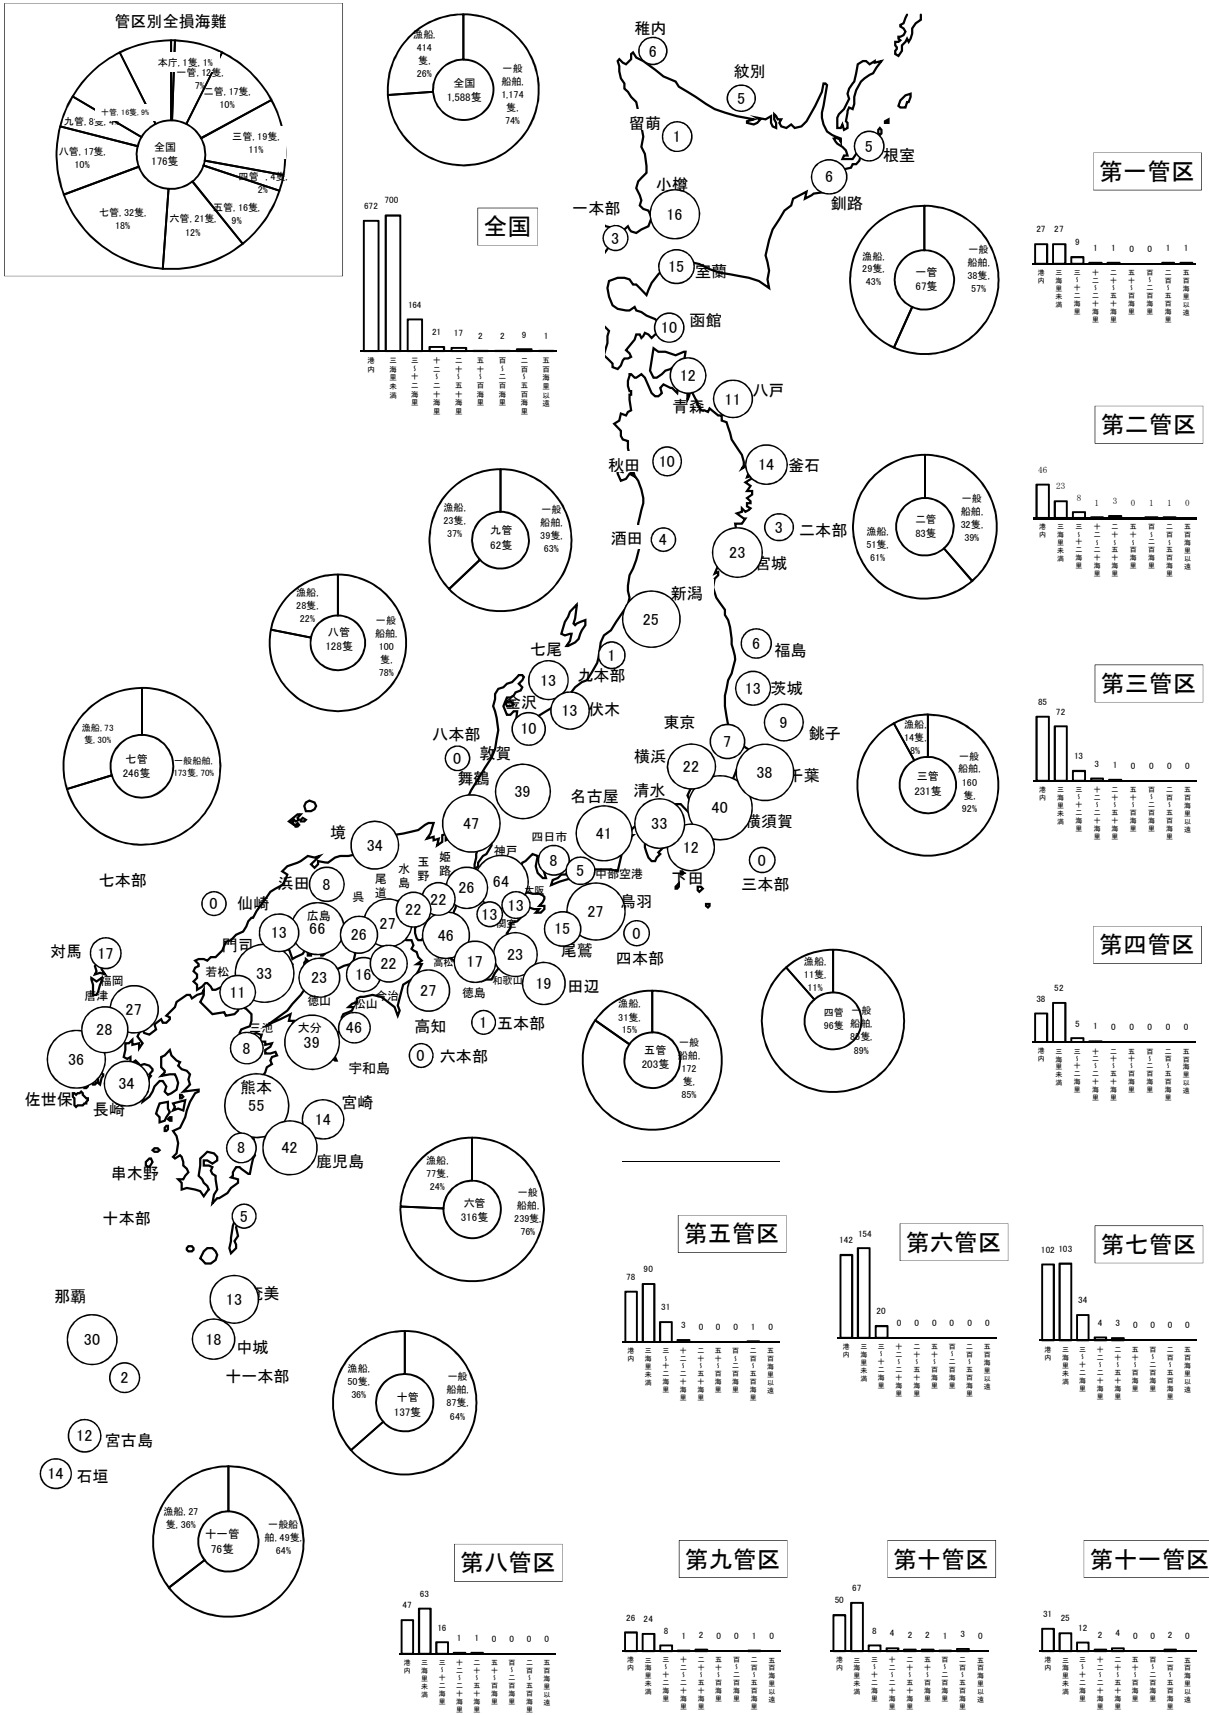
管区別全損海難

本庁, 1隻, 1%
一管, 12隻, 7%
二管, 17隻, 10%
三管, 19隻, 11%
四管, 4隻, 2%
五管, 16隻, 9%
六管, 21隻, 12%
七管, 32隻, 18%
八管, 17隻, 10%
九管, 8隻
十管, 16隻, 9%
全国 176隻

漁船, 414隻, 26%
一般船舶, 1,174隻, 74%
全国 1,588隻

全国

| 港内 | 三海里未満 | 三～十二海里 | 十二～二十海里 | 二十～五十海里 | 五十～百海里 | 百～二百海里 | 二百～五百海里 | 五百海里以遠 |
|---|---|---|---|---|---|---|---|---|
| 672 | 700 | 164 | 21 | 17 | 2 | 2 | 9 | 1 |

稚内 6
紋別 5
留萌 1
根室 5
小樽 16
釧路 6
一本部 3
室蘭 15
函館 10
青森 12
八戸 11
秋田 10
釜石 14
酒田 4
二本部 3
宮城 23
新潟 25
福島 6
七尾 1
九本部
13
金沢 10
伏木 13
茨城 13
銚子 9
八本部 0
敦賀
舞鶴 47
39
東京 7
横浜 22
千葉 38
名古屋 41
清水 33
横須賀 40
下田 12
三本部 0
境 34
四日市 8
神戸
中部空港 5
浜田 8
水島
玉野
姫路 26
64
大阪 13
鳥羽 27
七本部
仙崎 0
尾道
呉
22
22
13 関空
広島 66
13
26
27
46
15 尾鷲
0 四本部
対馬 17
門司 33
若松 11
23 徳山
16
22 今治
17 高松
23 和歌山
19 田辺
福岡
唐津 27
28
36
三池 8
大分 39
松山 46
27
高知
徳島
1 五本部
0 六本部
宇和島
佐世保 34 長崎
熊本 55
14 宮崎
8
42 鹿児島
串木野
十本部 5
那覇 30
2
奄美 13
18 中城
十一本部
12 宮古島
14 石垣

漁船, 29隻, 43%
一般船舶, 38隻, 57%
一管 67隻

第一管区
| 港内 | 三海里未満 | 三～十二海里 | 十二～二十海里 | 二十～五十海里 | 五十～百海里 | 百～二百海里 | 二百～五百海里 | 五百海里以遠 |
|---|---|---|---|---|---|---|---|---|
| 27 | 27 | 9 | 1 | 1 | 0 | 0 | 1 | 1 |

第二管区
| 港内 | 三海里未満 | 三～十二海里 | 十二～二十海里 | 二十～五十海里 | 五十～百海里 | 百～二百海里 | 二百～五百海里 | 五百海里以遠 |
|---|---|---|---|---|---|---|---|---|
| 46 | 23 | 8 | 1 | 3 | 0 | 1 | 1 | 0 |

漁船, 51隻, 61%
一般船舶, 32隻, 39%
二管 83隻

漁船, 23隻, 37%
一般船舶, 39隻, 63%
九管 62隻

漁船, 28隻, 22%
一般船舶, 100隻, 78%
八管 128隻

漁船, 73隻, 30%
一般船舶, 173隻, 70%
七管 246隻

第三管区
| 港内 | 三海里未満 | 三～十二海里 | 十二～二十海里 | 二十～五十海里 | 五十～百海里 | 百～二百海里 | 二百～五百海里 | 五百海里以遠 |
|---|---|---|---|---|---|---|---|---|
| 85 | 72 | 13 | 3 | 1 | 0 | 0 | 0 | 0 |

漁船, 14隻, 8%
一般船舶, 160隻, 92%
三管 231隻

第四管区
| 港内 | 三海里未満 | 三～十二海里 | 十二～二十海里 | 二十～五十海里 | 五十～百海里 | 百～二百海里 | 二百～五百海里 | 五百海里以遠 |
|---|---|---|---|---|---|---|---|---|
| 38 | 52 | 5 | 1 | 0 | 0 | 0 | 0 | 0 |

漁船, 11隻, 11%
一般船舶, 85隻, 89%
四管 96隻

漁船, 31隻, 15%
一般船舶, 172隻, 85%
五管 203隻

漁船, 77隻, 24%
一般船舶, 239隻, 76%
六管 316隻

第五管区
| 港内 | 三海里未満 | 三～十二海里 | 十二～二十海里 | 二十～五十海里 | 五十～百海里 | 百～二百海里 | 二百～五百海里 | 五百海里以遠 |
|---|---|---|---|---|---|---|---|---|
| 78 | 90 | 31 | 3 | 0 | 0 | 0 | 1 | 0 |

第六管区
| 港内 | 三海里未満 | 三～十二海里 | 十二～二十海里 | 二十～五十海里 | 五十～百海里 | 百～二百海里 | 二百～五百海里 | 五百海里以遠 |
|---|---|---|---|---|---|---|---|---|
| 142 | 154 | 20 | 0 | 0 | 0 | 0 | 0 | 0 |

第七管区
| 港内 | 三海里未満 | 三～十二海里 | 十二～二十海里 | 二十～五十海里 | 五十～百海里 | 百～二百海里 | 二百～五百海里 | 五百海里以遠 |
|---|---|---|---|---|---|---|---|---|
| 102 | 103 | 34 | 4 | 3 | 0 | 0 | 0 | 0 |

漁船, 50隻, 36%
一般船舶, 87隻, 64%
十管 137隻

漁船, 27隻, 36%
一般船舶, 49隻, 64%
十一管 76隻

第八管区
| 港内 | 三海里未満 | 三～十二海里 | 十二～二十海里 | 二十～五十海里 | 五十～百海里 | 百～二百海里 | 二百～五百海里 | 五百海里以遠 |
|---|---|---|---|---|---|---|---|---|
| 47 | 63 | 16 | 1 | 1 | 0 | 0 | 0 | 0 |

第九管区
| 港内 | 三海里未満 | 三～十二海里 | 十二～二十海里 | 二十～五十海里 | 五十～百海里 | 百～二百海里 | 二百～五百海里 | 五百海里以遠 |
|---|---|---|---|---|---|---|---|---|
| 26 | 24 | 8 | 1 | 2 | 0 | 0 | 1 | 0 |

第十管区
| 港内 | 三海里未満 | 三～十二海里 | 十二～二十海里 | 二十～五十海里 | 五十～百海里 | 百～二百海里 | 二百～五百海里 | 五百海里以遠 |
|---|---|---|---|---|---|---|---|---|
| 50 | 67 | 8 | 4 | 2 | 2 | 1 | 3 | 0 |

第十一管区
| 港内 | 三海里未満 | 三～十二海里 | 十二～二十海里 | 二十～五十海里 | 五十～百海里 | 百～二百海里 | 二百～五百海里 | 五百海里以遠 |
|---|---|---|---|---|---|---|---|---|
| 31 | 25 | 12 | 2 | 4 | 0 | 0 | 2 | 0 |